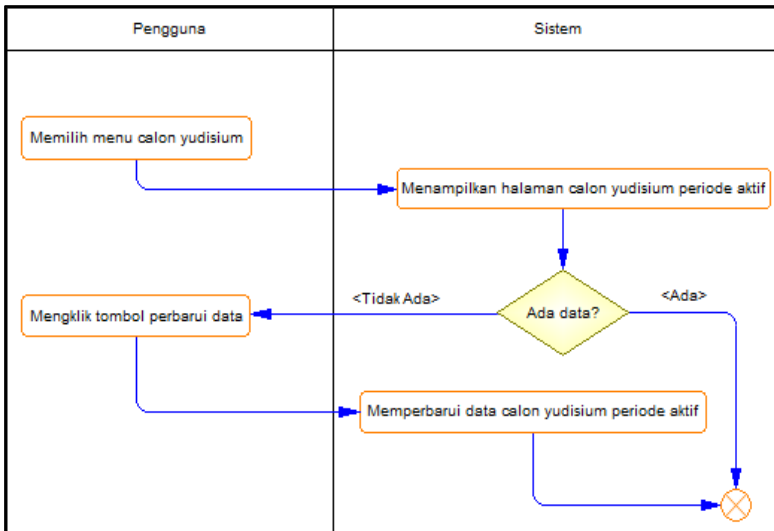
Pengguna

Sistem

Memilih menu calon yudisium

Menampilkan halaman calon yudisium periode aktif

<Tidak Ada>

Ada data?

<Ada>

Mengklik tombol perbarui data

Memperbarui data calon yudisium periode aktif